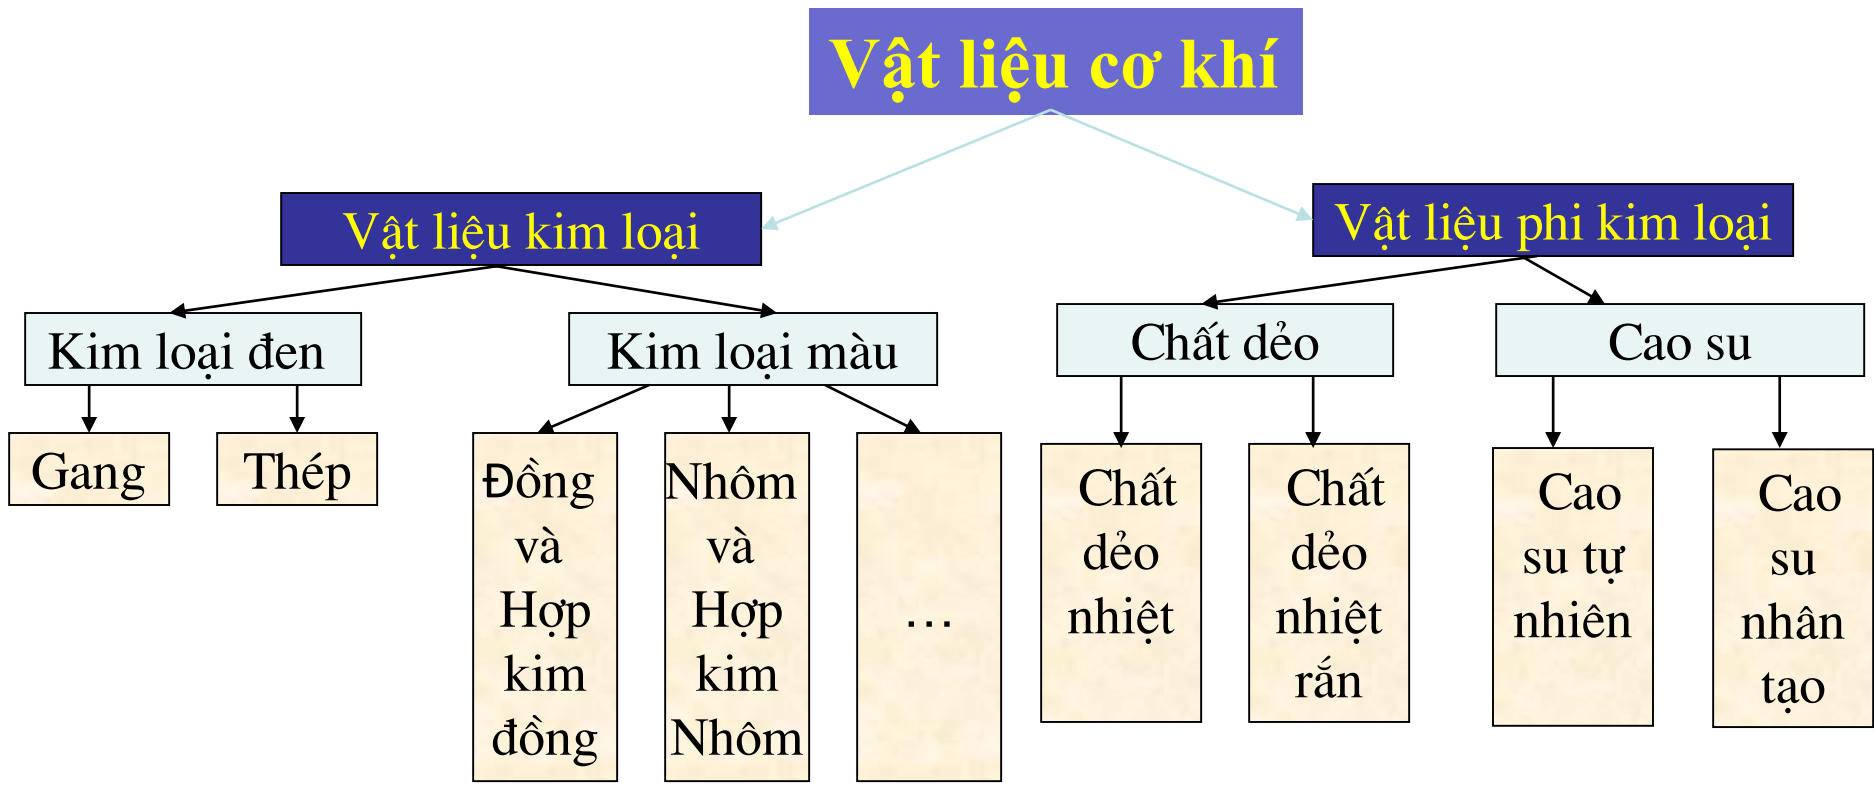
Vật liệu cơ khí

Vật liệu kim loại

Vật liệu phi kim loại

Kim loại đen

Kim loại màu

Chất dẻo

Cao su

Gang

Thép

Đồng và Hợp kim đồng

Nhôm và Hợp kim Nhôm

…

Chất dẻo nhiệt

Chất dẻo nhiệt rắn

Cao su tự nhiên

Cao su nhân tạo